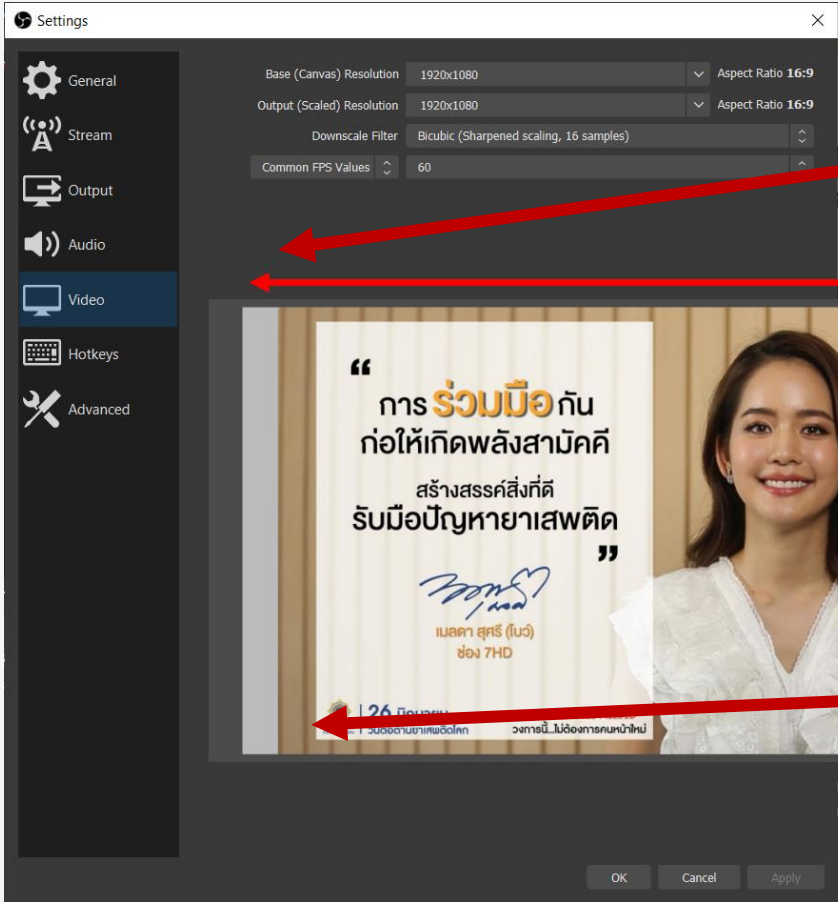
Settings

General
Stream
Output
Audio
Video
Hotkeys
Advanced

Base (Canvas) Resolution 1920x1080 Aspect Ratio 16:9
Output (Scaled) Resolution 1920x1080 Aspect Ratio 16:9
Downscale Filter Bicubic (Sharpened scaling, 16 samples)
Common FPS Values 60

“
การร่วมมือกัน
ก่อให้เกิดพลังสามัคคี
สร้างสรรค์สิ่งที่ดี
รับมือปัญหายาเสพติด
”

เมลดา สุศรี (ใบว์)
ช่อง 7HD

26 มิถุนายน
วันต่อต้านยาเสพติดโลก
วงการนี้...ไม่ต้องการคนหน้าใหม่

OK Cancel Apply